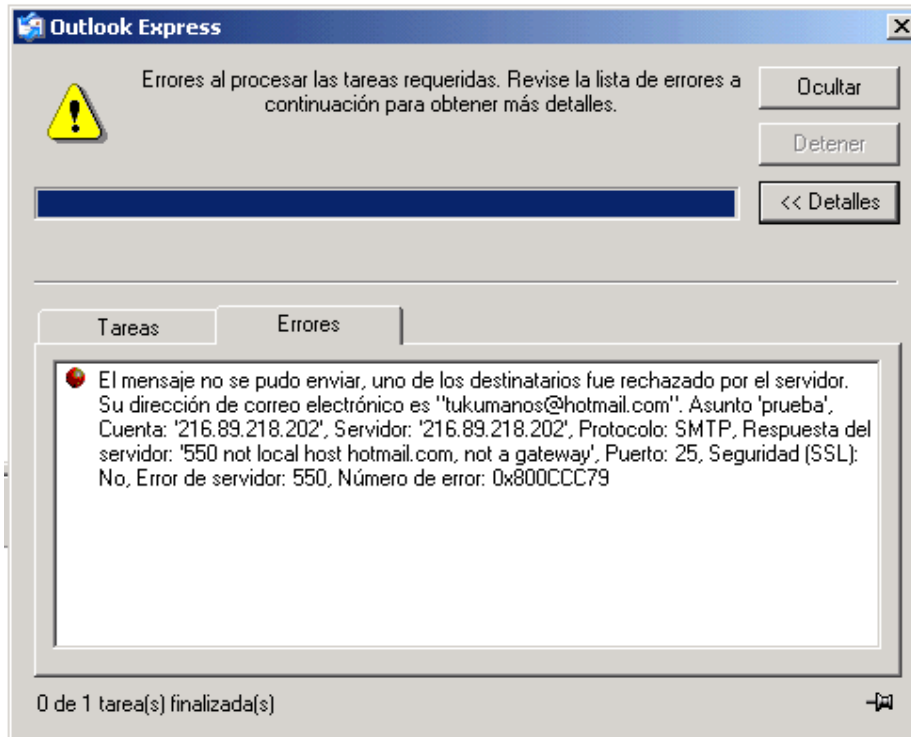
Outlook Express

Errores al procesar las tareas requeridas. Revise la lista de errores a continuación para obtener más detalles.

Ocultar

Detener

<< Detalles

Tareas

Errores

El mensaje no se pudo enviar, uno de los destinatarios fue rechazado por el servidor. Su dirección de correo electrónico es ''tukumanos@hotmail.com''. Asunto 'prueba', Cuenta: '216.89.218.202', Servidor: '216.89.218.202', Protocolo: SMTP, Respuesta del servidor: '550 not local host hotmail.com, not a gateway', Puerto: 25, Seguridad (SSL): No, Error de servidor: 550, Número de error: 0x800CCC79

0 de 1 tarea(s) finalizada(s)